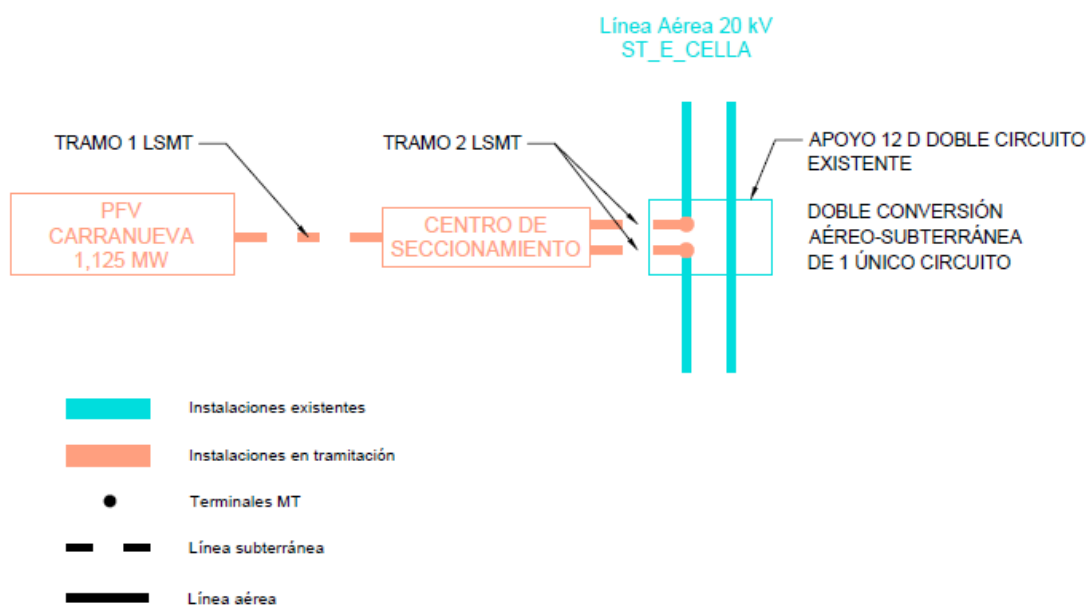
Línea Aérea 20 kV
ST_E_CELLA

TRAMO 1 LSMT

TRAMO 2 LSMT

APOYO 12 D DOBLE CIRCUITO EXISTENTE

PFV CARRANUEVA 1,125 MW

CENTRO DE SECCIONAMIENTO

DOBLE CONVERSIÓN AÉREO-SUBTERRÁNEA DE 1 ÚNICO CIRCUITO

Instalaciones existentes

Instalaciones en tramitación

Terminales MT

Línea subterránea

Línea aérea